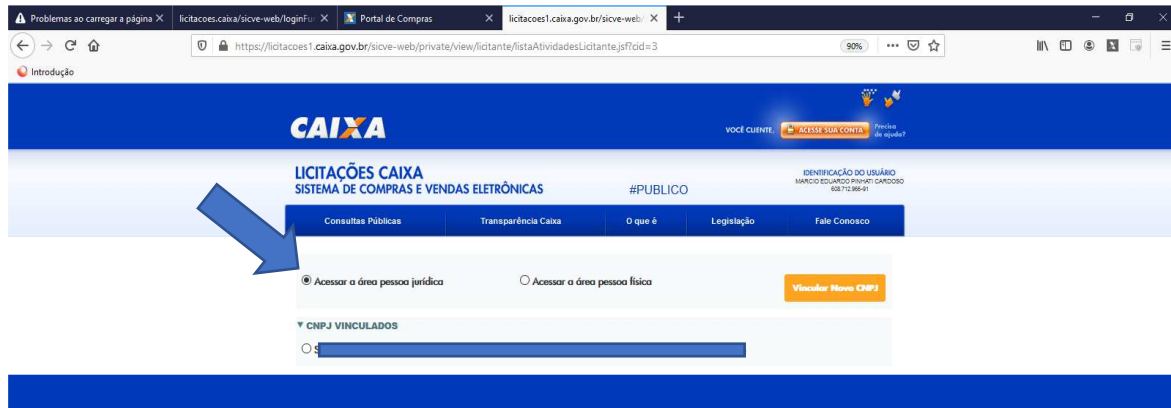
Problemas ao carregar a página ×
licitacoes.caixa/sicve-web/loginFu ×
Portal de Compras ×
licitacoes1.caixa.gov.br/sicve-web/ ×
+

https://licitacoes1.caixa.gov.br/sicve-web/private/view/licitante/listaAtividadesLicitante.jsf?cid=3
90%

Introdução

CAIXA

VOCÊ CLIENTE. ACESSE SUA CONTA Precisa de ajuda?

LICITAÇÕES CAIXA
SISTEMA DE COMPRAS E VENDAS ELETRÔNICAS
#PUBLICO

IDENTIFICAÇÃO DO USUÁRIO
MARCIO EDUARDO PINHATI CARDOSO
608.712.966-91

Consultas Públicas
Transparência Caixa
O que é
Legislação
Fale Conosco

Acessar a área pessoa jurídica
Acessar a área pessoa física
Vincular Novo CNPJ

▼ CNPJ VINCULADOS

S